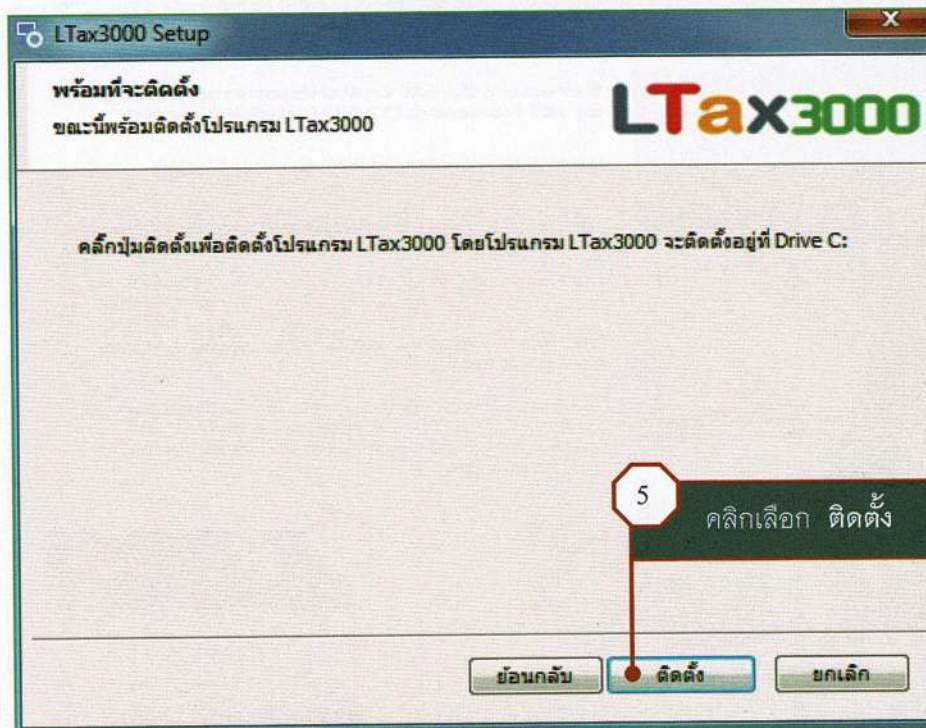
LTax3000 Setup

X

พร้อมที่จะติดตั้ง
ขณะนี้พร้อมติดตั้งโปรแกรม LTax3000

LTax3000

คลิ๊กปุ่มติดตั้งเพื่อติดตั้งโปรแกรม LTax3000 โดยโปรแกรม LTax3000 จะติดตั้งอยู่ที่ Drive C:

5

คลิกเลือก ติดตั้ง

ย้อนกลับ

ติดตั้ง

ยกเลิก